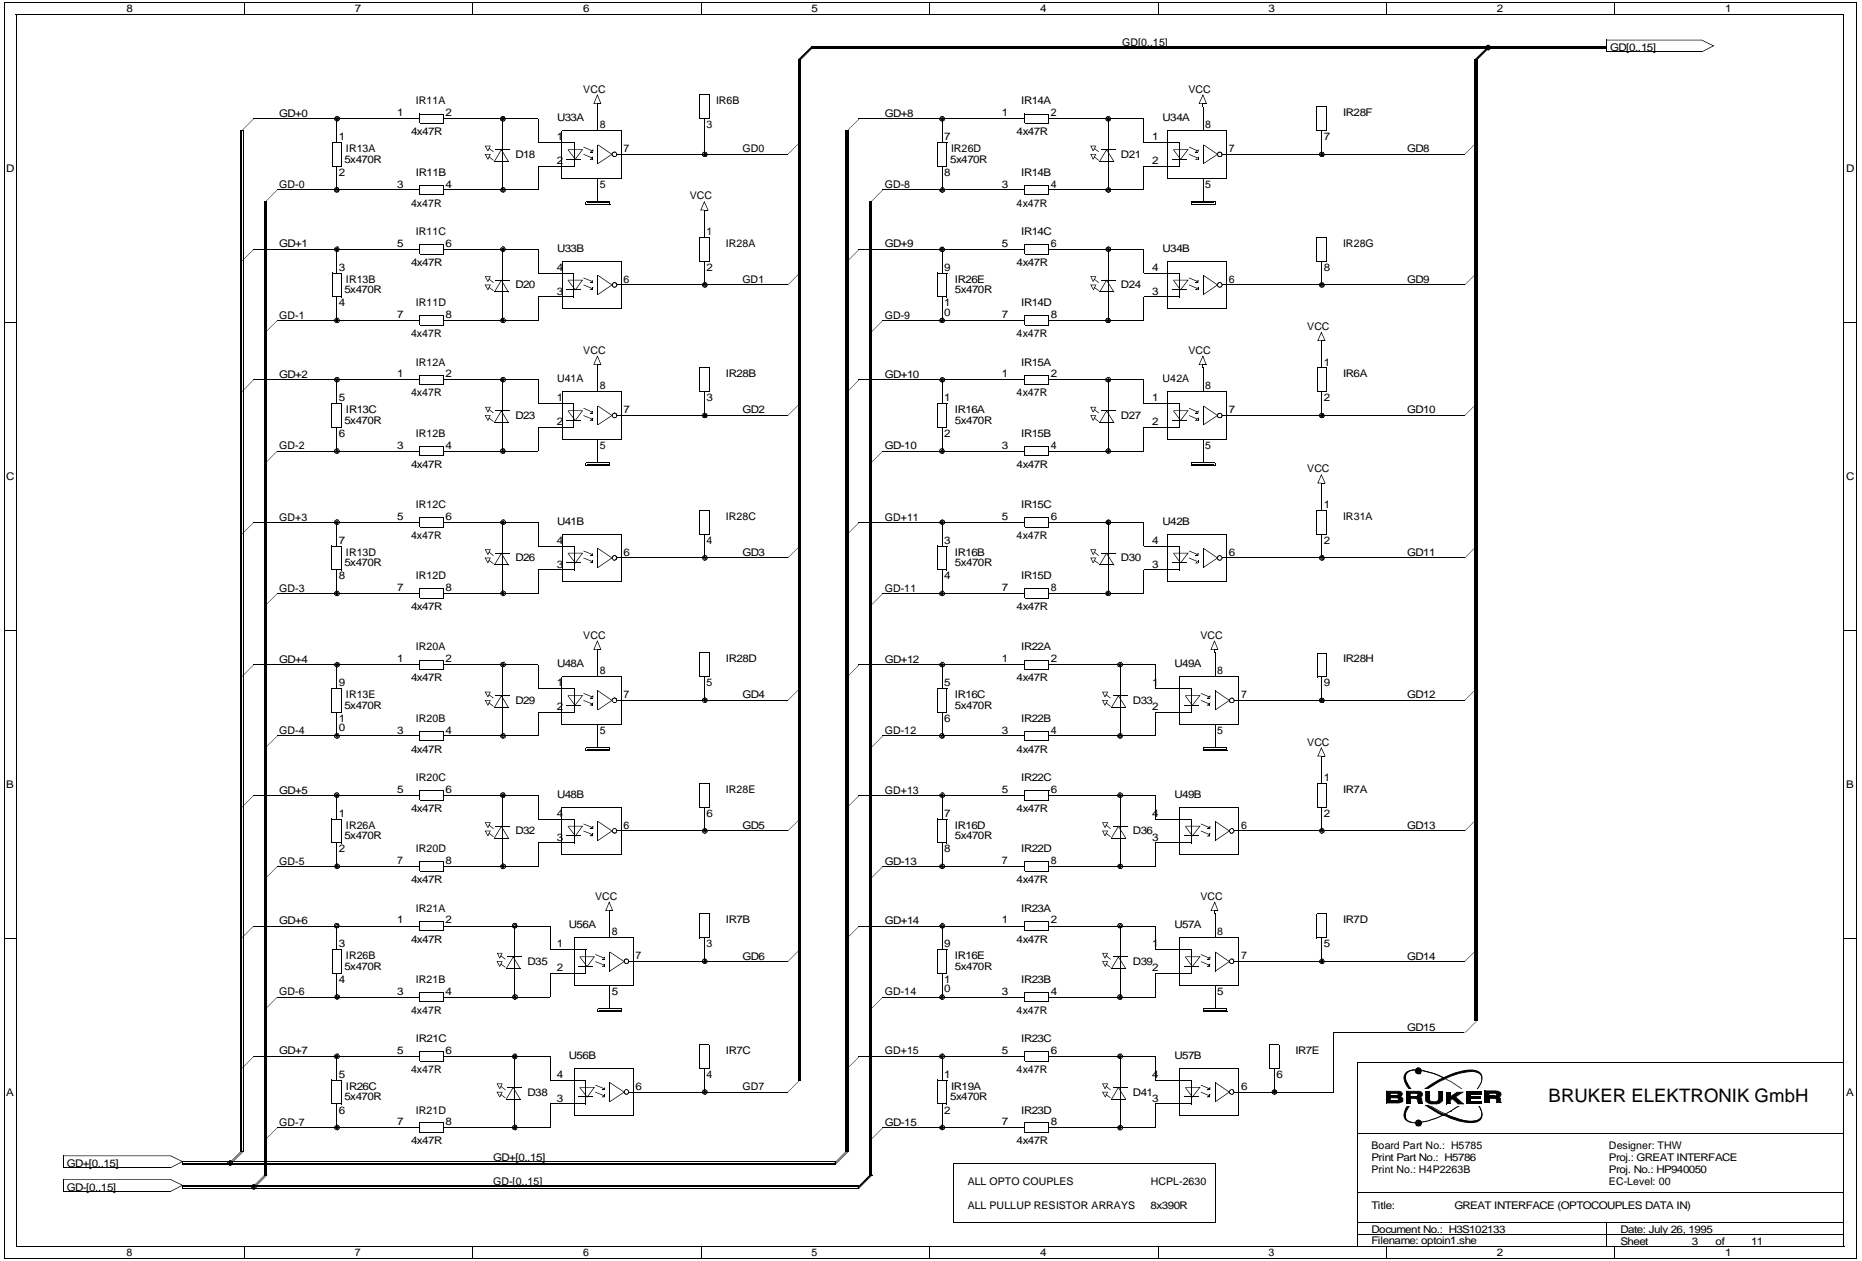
8 7 6 5 4 3 2 1

GD[0..15]
GD[0..15]

GD+0 IR11A 1 2 4x47R VCC U33A 8 IR6B 3
1 IR13A 5x470R 2 D18 1 2 7 5 GD0
GD-0 3 IR11B 4 4x47R

GD+1 5 IR11C 6 4x47R VCC U33B IR28A 1 2
3 IR13B 5x470R 4 D20 4 3 6 GD1
GD-1 7 IR11D 8 4x47R

GD+2 1 IR12A 2 4x47R VCC U41A 8 IR28B 3
5 IR13C 5x470R 6 D23 1 2 7 5 GD2
GD-2 3 IR12B 4 4x47R

GD+3 5 IR12C 6 4x47R U41B IR28C 4
7 IR13D 5x470R 8 D26 4 3 6 GD3
GD-3 7 IR12D 8 4x47R

GD+4 1 IR20A 2 4x47R VCC U48A 8 IR28D 5
9 IR13E 5x470R 1 0 D29 1 2 7 5 GD4
GD-4 3 IR20B 4 4x47R

GD+5 5 IR20C 6 4x47R U48B IR28E 6
1 IR26A 5x470R 2 D32 4 3 6 GD5
GD-5 7 IR20D 8 4x47R

GD+6 1 IR21A 2 4x47R VCC U56A 8 IR7B 3
3 IR26B 5x470R 4 D35 1 2 7 5 GD6
GD-6 3 IR21B 4 4x47R

GD+7 5 IR21C 6 4x47R U56B IR7C 4
5 IR26C 5x470R 6 D38 4 3 6 GD7
GD-7 7 IR21D 8 4x47R

GD+8 1 IR14A 2 4x47R VCC U34A 8 IR28F 7
7 IR26D 5x470R 8 D21 1 2 7 5 GD8
GD-8 3 IR14B 4 4x47R

GD+9 5 IR14C 6 4x47R U34B IR28G 8
9 IR26E 5x470R 1 0 D24 4 3 6 GD9
GD-9 7 IR14D 8 4x47R

GD+10 1 IR15A 2 4x47R VCC U42A 8 VCC IR6A 1 2
1 IR16A 5x470R 2 D27 1 2 7 5 GD10
GD-10 3 IR15B 4 4x47R

GD+11 5 IR15C 6 4x47R U42B VCC IR31A 1 2
3 IR16B 5x470R 4 D30 4 3 6 GD11
GD-11 7 IR15D 8 4x47R

GD+12 1 IR22A 2 4x47R VCC U49A 8 IR28H 9
5 IR16C 5x470R 6 D33 1 2 7 5 GD12
GD-12 3 IR22B 4 4x47R

GD+13 5 IR22C 6 4x47R U49B VCC IR7A 1 2
7 IR16D 5x470R 8 D36 4 3 6 GD13
GD-13 7 IR22D 8 4x47R

GD+14 1 IR23A 2 4x47R VCC U57A 8 IR7D 5
9 IR16E 5x470R 1 0 D39 1 2 7 5 GD14
GD-14 3 IR23B 4 4x47R

GD15
GD+15 5 IR23C 6 4x47R U57B IR7E 6
1 IR19A 5x470R 2 D41 4 3 6
GD-15 7 IR23D 8 4x47R

GD+[0..15] GD+[0..15]
GD-[0..15] GD-[0..15]

ALL OPTO COUPLES HCPL-2630
ALL PULLUP RESISTOR ARRAYS 8x390R

BRUKER BRUKER ELEKTRONIK GmbH
Board Part No.: H5785
Print Part No.: H5786
Print No.: H4P2263B
Designer: THW
Proj.: GREAT INTERFACE
Proj. No.: HP940050
EC-Level: 00
Title: GREAT INTERFACE (OPTOCOUPLES DATA IN)
Document No.: H3S102133
Filename: optoin1.she
Date: July 26, 1995
Sheet 3 of 11

D C B A